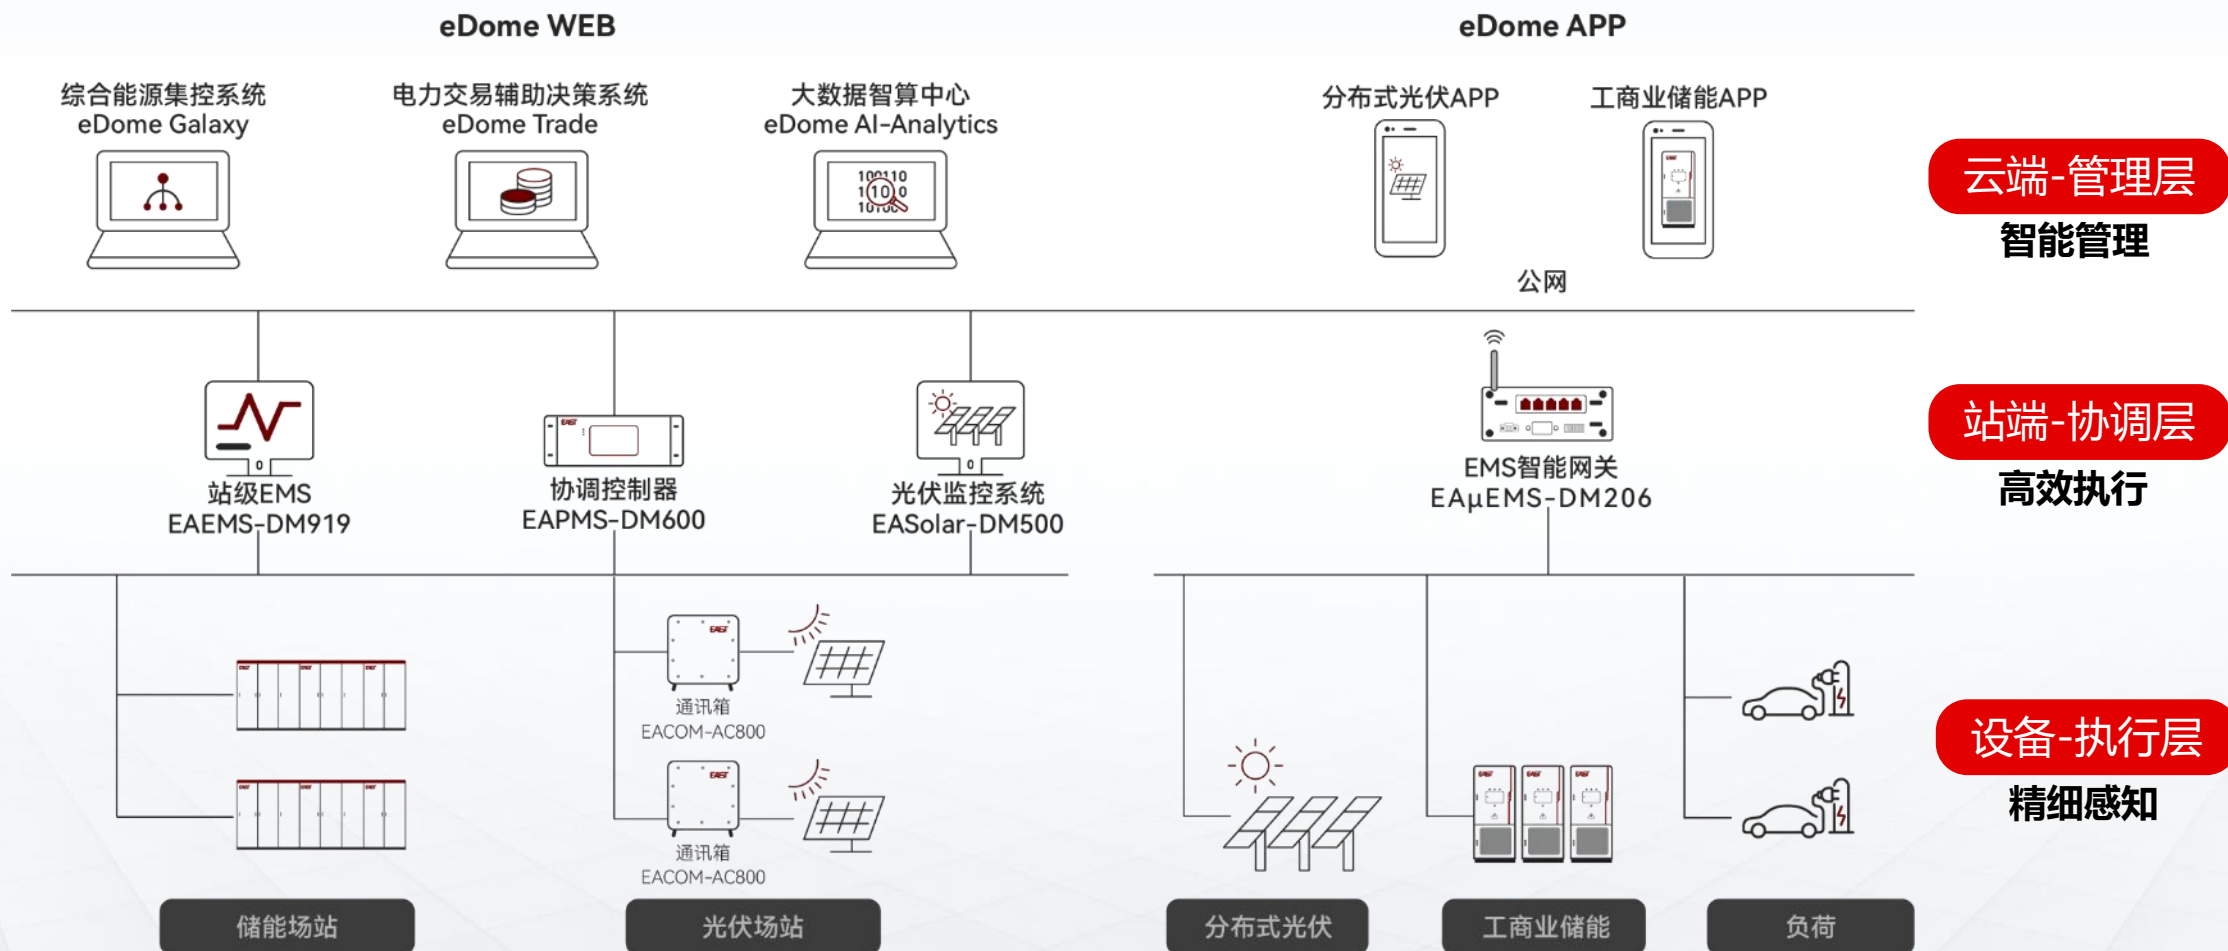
eDome WEB

eDome APP

综合能源集控系统
eDome Galaxy

电力交易辅助决策系统
eDome Trade

大数据智算中心
eDome AI-Analytics

分布式光伏APP

工商业储能APP

云端-管理层
智能管理

公网

站级EMS
EAEMS-DM919

协调控制器
EAPMS-DM600

光伏监控系统
EASolar-DM500

EMS智能网关
EAμEMS-DM206

站端-协调层
高效执行

通讯箱
EACOM-AC800

通讯箱
EACOM-AC800

设备-执行层
精细感知

储能场站

光伏场站

分布式光伏

工商业储能

负荷